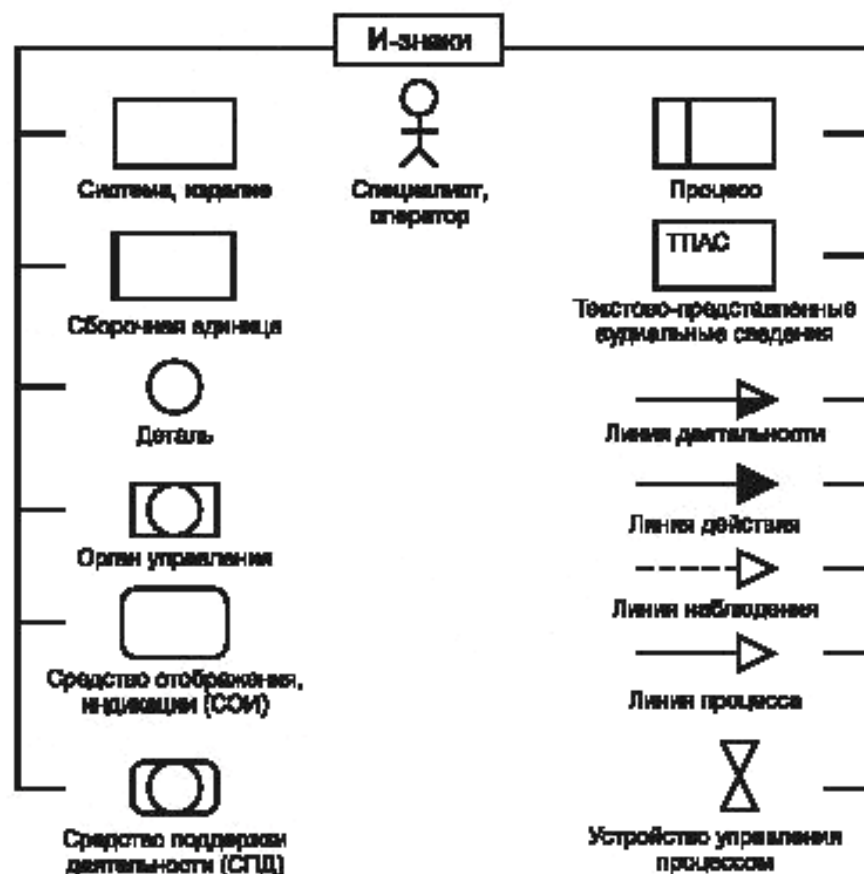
И-знаки

Система, изделие

Специалист, оператор

Процесс

ТПАС

Текстово-представленные аудиальные сведения

Сборочная единица

Деталь

Линия деятельности

Линия действия

Орган управления

Линия наблюдения

Средство отображения, индикации (СОИ)

Линия процесса

Средство поддержки деятельности (СПД)

Устройство управления процессом